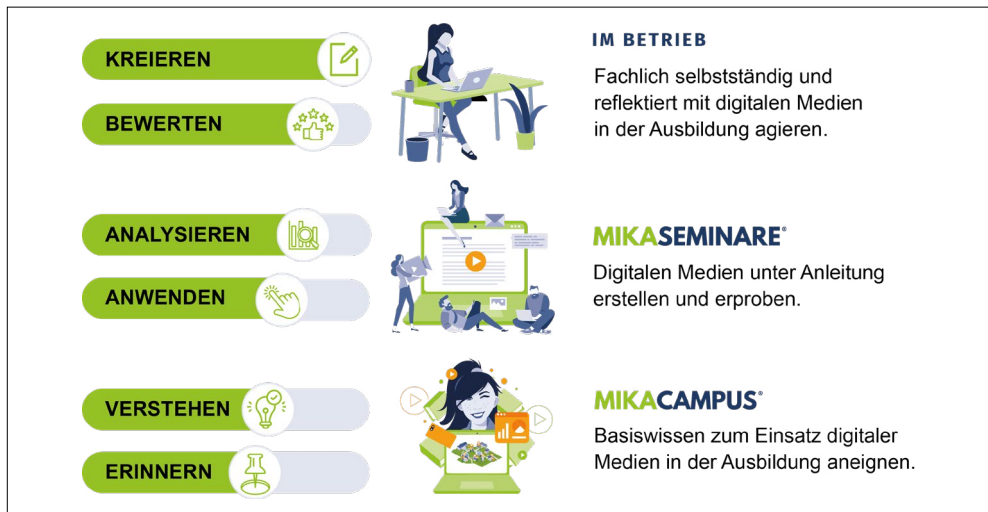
KREIEREN

BEWERTEN

IM BETRIEB

Fachlich selbstständig und reflektiert mit digitalen Medien in der Ausbildung agieren.

ANALYSIEREN

ANWENDEN

MIKASEMINARE®

Digitalen Medien unter Anleitung erstellen und erproben.

VERSTEHEN

ERINNERN

MIKACAMPUS®

Basiswissen zum Einsatz digitaler Medien in der Ausbildung aneignen.